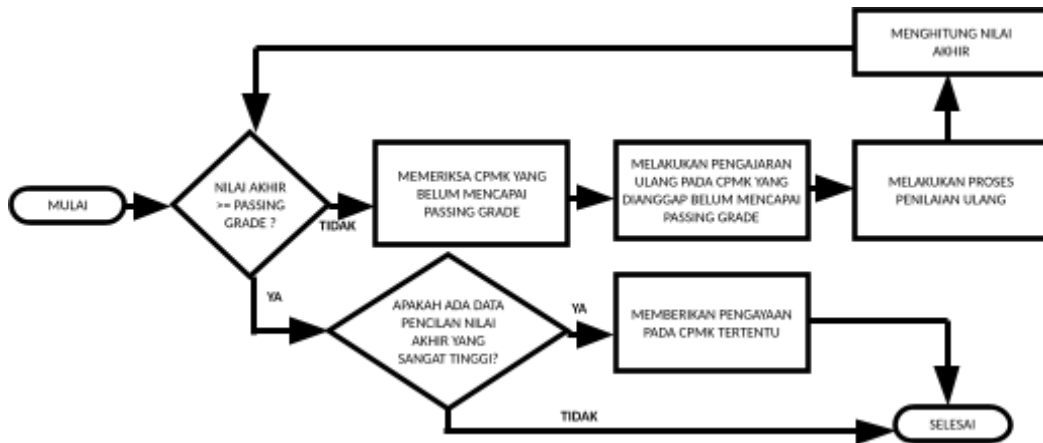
MENGHITUNG NILAI AKHIR

MULAI

NILAI AKHIR >= PASSING GRADE ?

TIDAK

MEMERIKSA CPMK YANG BELUM MENCAPAI PASSING GRADE

MELAKUKAN PENGAJARAN ULANG PADA CPMK YANG DIANGGAP BELUM MENCAPAI PASSING GRADE

MELAKUKAN PROSES PENILAIAN ULANG

YA

APAKAH ADA DATA PENCILAN NILAI AKHIR YANG SANGAT TINGGI?

YA

MEMBERIKAN PENGAYAAN PADA CPMK TERTENTU

TIDAK

SELESAI